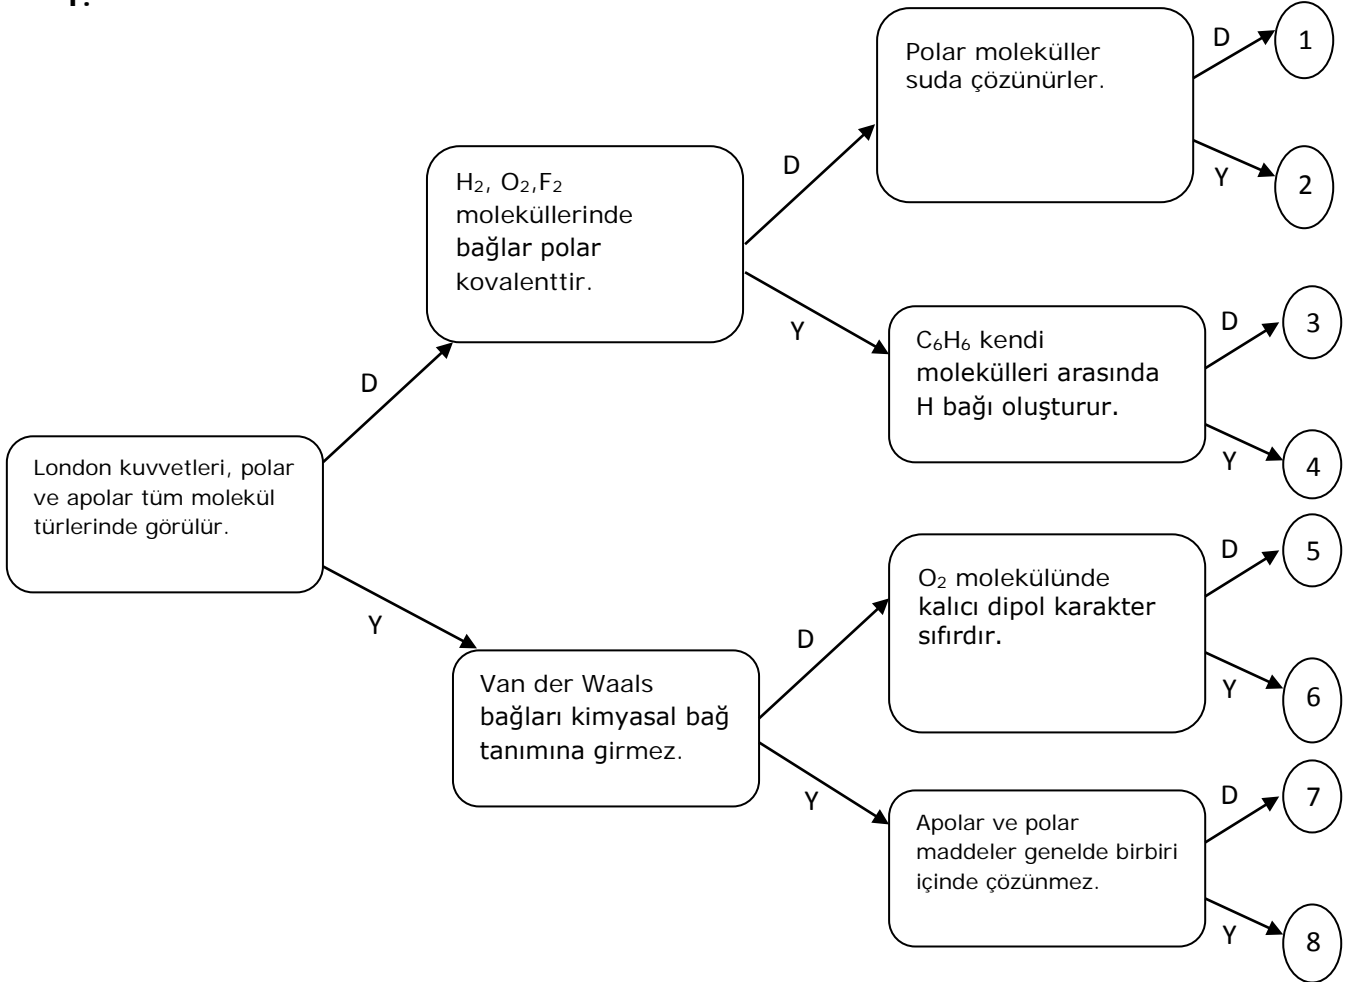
London kuvvetleri, polar ve apolar tüm molekül türlerinde görülür.

D

$H_2$, $O_2$,$F_2$ moleküllerinde bağlar polar kovalenttir.

D

Polar moleküller suda çözünürler.

D
1
Y
2

Y

$C_6H_6$ kendi molekülleri arasında H bağı oluşturur.

D
3
Y
4

Y

Van der Waals bağları kimyasal bağ tanımına girmez.

D

$O_2$ molekülünde kalıcı dipol karakter sıfırdır.

D
5
Y
6

Y

Apolar ve polar maddeler genelde birbiri içinde çözünmez.

D
7
Y
8